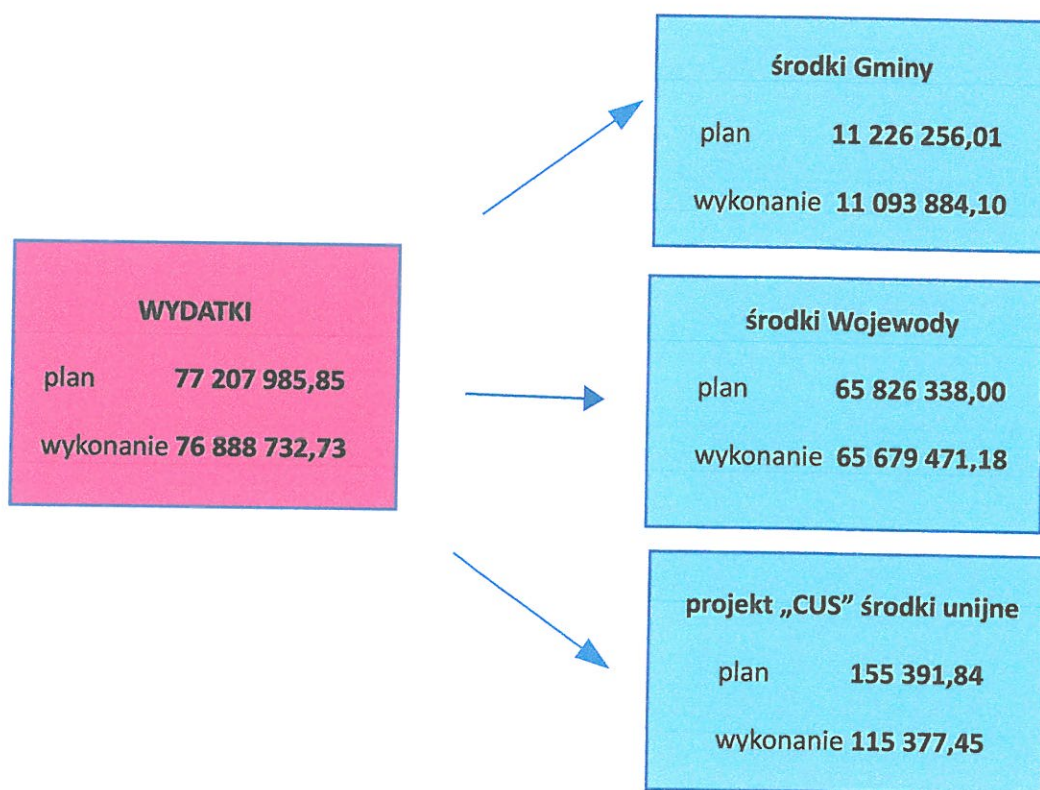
WYDATKI

plan 77 207 985,85

wykonanie 76 888 732,73

środki Gminy

plan 11 226 256,01

wykonanie 11 093 884,10

środki Wojewody

plan 65 826 338,00

wykonanie 65 679 471,18

projekt „CUS" środki unijne

plan 155 391,84

wykonanie 115 377,45